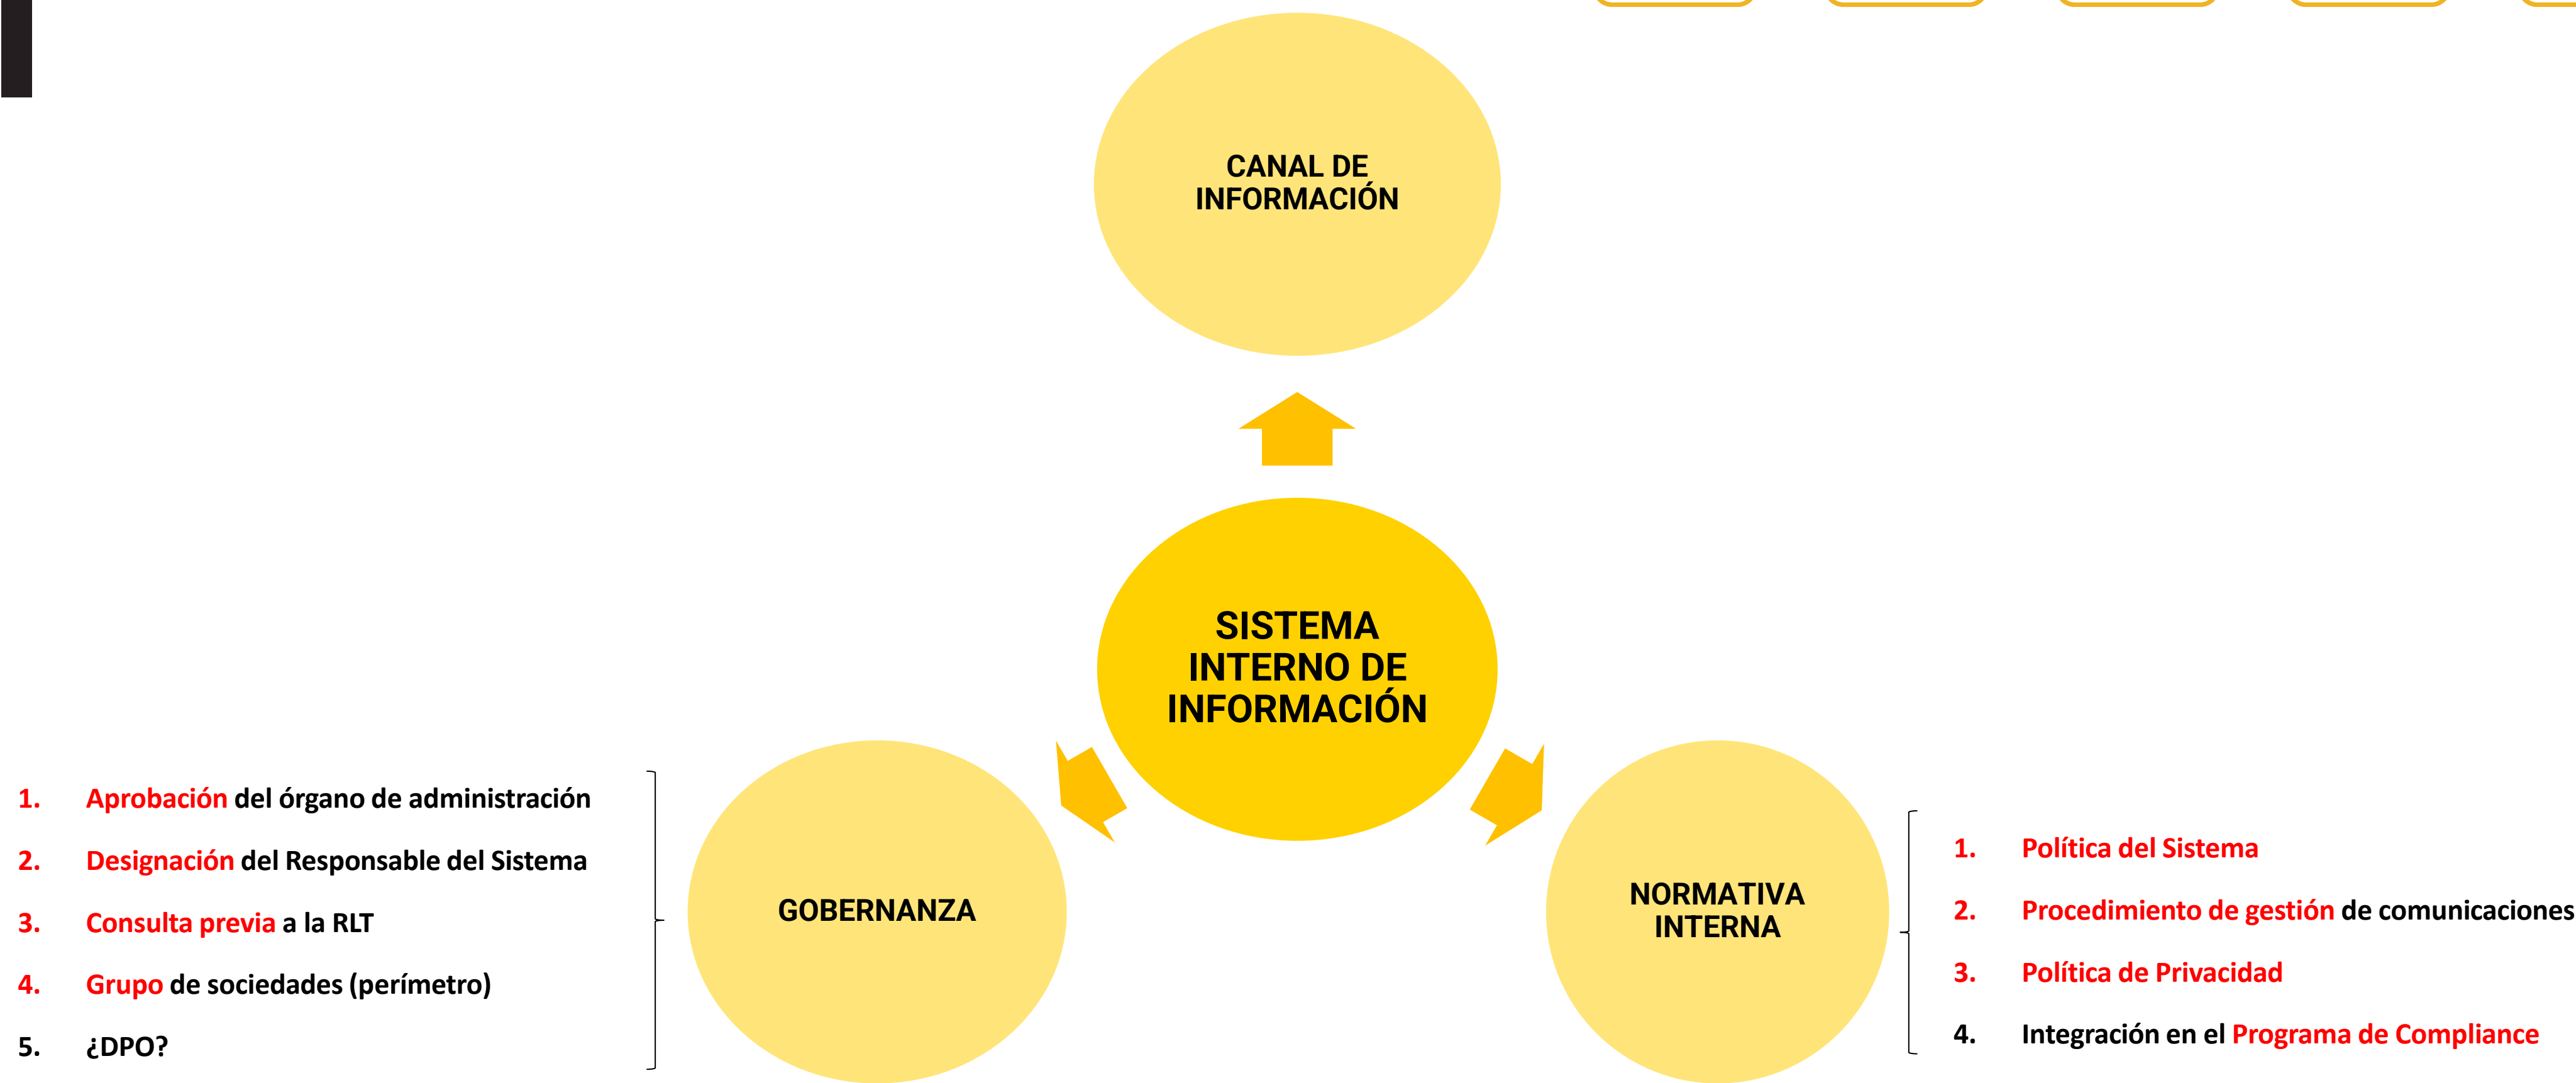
CANAL DE INFORMACIÓN

SISTEMA INTERNO DE INFORMACIÓN

1. Aprobación del órgano de administración

2. Designación del Responsable del Sistema

3. Consulta previa a la RLT

4. Grupo de sociedades (perímetro)

5. ¿DPO?

GOBERNANZA

NORMATIVA INTERNA

1. Política del Sistema

2. Procedimiento de gestión de comunicaciones

3. Política de Privacidad

4. Integración en el Programa de Compliance